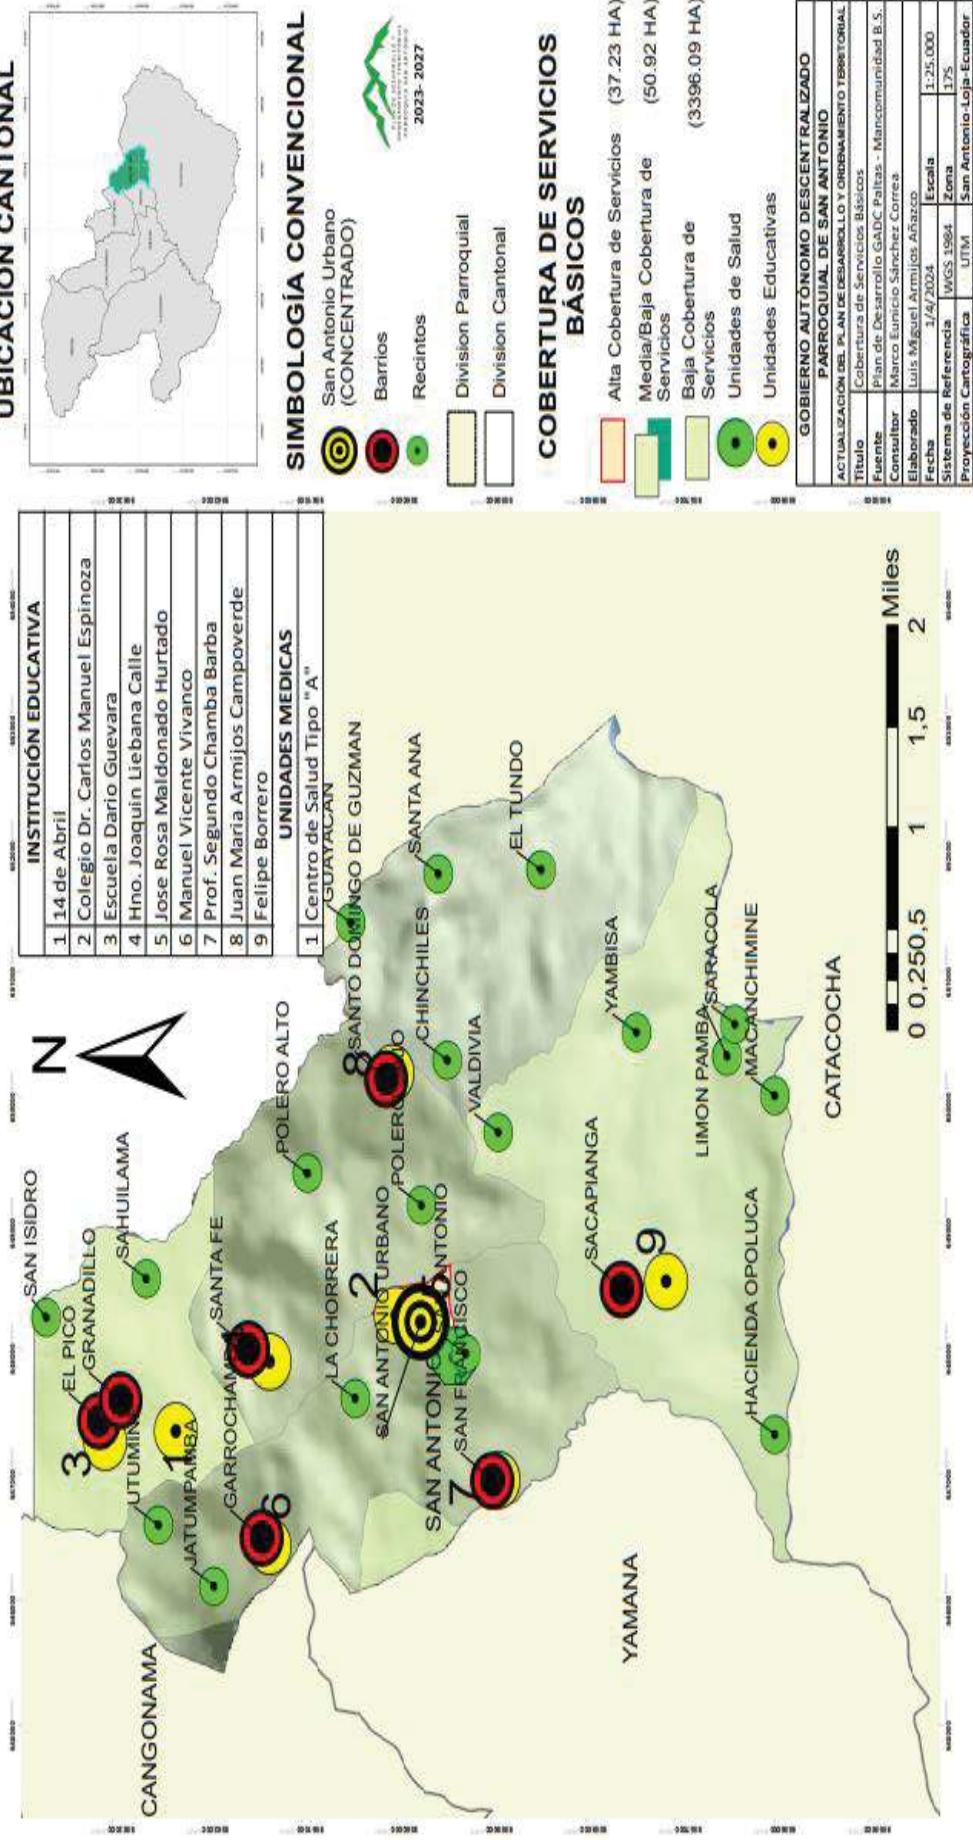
UBICACIÓN CANTONAL

SIMBOLOGÍA CONVENCIONAL

2023 - 2027

San Antonio Urbano (CONCENTRADO)

Barrios

Recintos

Division Parroquial

Division Cantonal

COBERTURA DE SERVICIOS BÁSICOS

Alta Cobertura de Servicios (37.23 HA)

Media/Baja Cobertura de Servicios (50.92 HA)

Baja Cobertura de Servicios (3396.09 HA)

Unidades de Salud

Unidades Educativas

GOBIERNO AUTÓNOMO DESCENTRALIZADO PARROQUIAL DE SAN ANTONIO

ACTUALIZACIÓN DEL PLAN DE DESARROLLO Y ORDENAMIENTO TERRITORIAL

| Titulo | Cobertura de Servicios Básicos | | |
|---|---|---|---|
| Fuente | Plan de Desarrollo GADC Paltas - Mancomunidad B.S. | | |
| Consultor | Marco Eunicio Sánchez Correa | | |
| Elaborado | Luis Miguel Armijos Añazco | | |
| Fecha | 1/4/2024 | Escala | 1:25.000 |
| Sistema de Referencia | WGS 1984 | Zona | 17S |
| Proyección Cartográfica | UTM | San Antonio-Loja-Ecuador | |

| | INSTITUCIÓN EDUCATIVA |
|---|---|
| 1 | 14 de Abril |
| 2 | Colegio Dr. Carlos Manuel Espinoza |
| 3 | Escuela Dario Guevara |
| 4 | Hno. Joaquin Liebana Calle |
| 5 | Jose Rosa Maldonado Hurtado |
| 6 | Manuel Vicente Vivanco |
| 7 | Prof. Segundo Chamba Barba |
| 8 | Juan Maria Armijos Campoverde |
| 9 | Felipe Borrero |
| | UNIDADES MEDICAS |
| 1 | Centro de Salud Tipo "A" |

N

Miles
0 0,250,5 1 1,5 2

SAN ISIDRO
SAHUILAMA
EL PICO
GRANADILLO
3
1
UTUMINA
JATUMPAMBA
SANTA FE
4
GARROCHAMBA
6
JATUMPAMBA
LA CHORRERA
2
SAN ANTONIO URBANO
5
SAN ANTONIO
SAN FRANCISCO
SAN ANTONIO
7
POLERO ALTO
8
POLERO BAJO
SANTO DOMINGO DE GUZMAN
GUAYACAN
SANTA ANA
CHINCHILES
VALDIVIA
EL TUNDO
SACAPIANGA
9
YAMBISA
LIMON PAMBA
SARACOLA
MACANCHIMINE
HACIENDA OPOLUCA
CANGONAMA
YAMANA
CATACOCHA